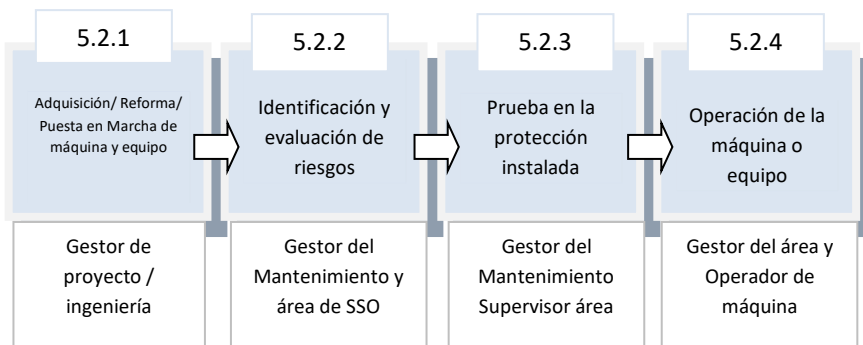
5.2.1

Adquisición/ Reforma/ Puesta en Marcha de máquina y equipo

Gestor de proyecto / ingeniería

5.2.2

Identificación y evaluación de riesgos

Gestor del Mantenimiento y área de SSO

5.2.3

Prueba en la protección instalada

Gestor del Mantenimiento Supervisor área

5.2.4

Operación de la máquina o equipo

Gestor del área y Operador de máquina